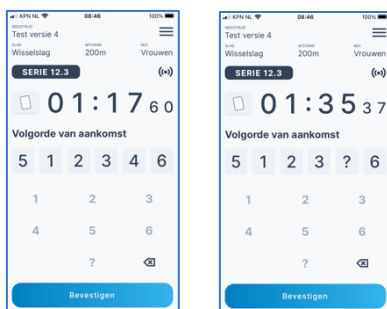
KPN NL 08:46 100%
WEDSTRIJD
Test versie 4
SLAG
Wisselslag
AFSTAND
200m
M/V
Vrouwen
SERIE 12.3
01:17 60
Volgorde van aankomst
5 1 2 3 4 6
1 2 3
4 5 6
?
Bevestigen

KPN NL 08:46 100%
WEDSTRIJD
Test versie 4
SLAG
Wisselslag
AFSTAND
200m
M/V
Vrouwen
SERIE 12.3
01:35 37
Volgorde van aankomst
5 1 2 3 ? 6
1 2 3
4 5 6
?
Bevestigen